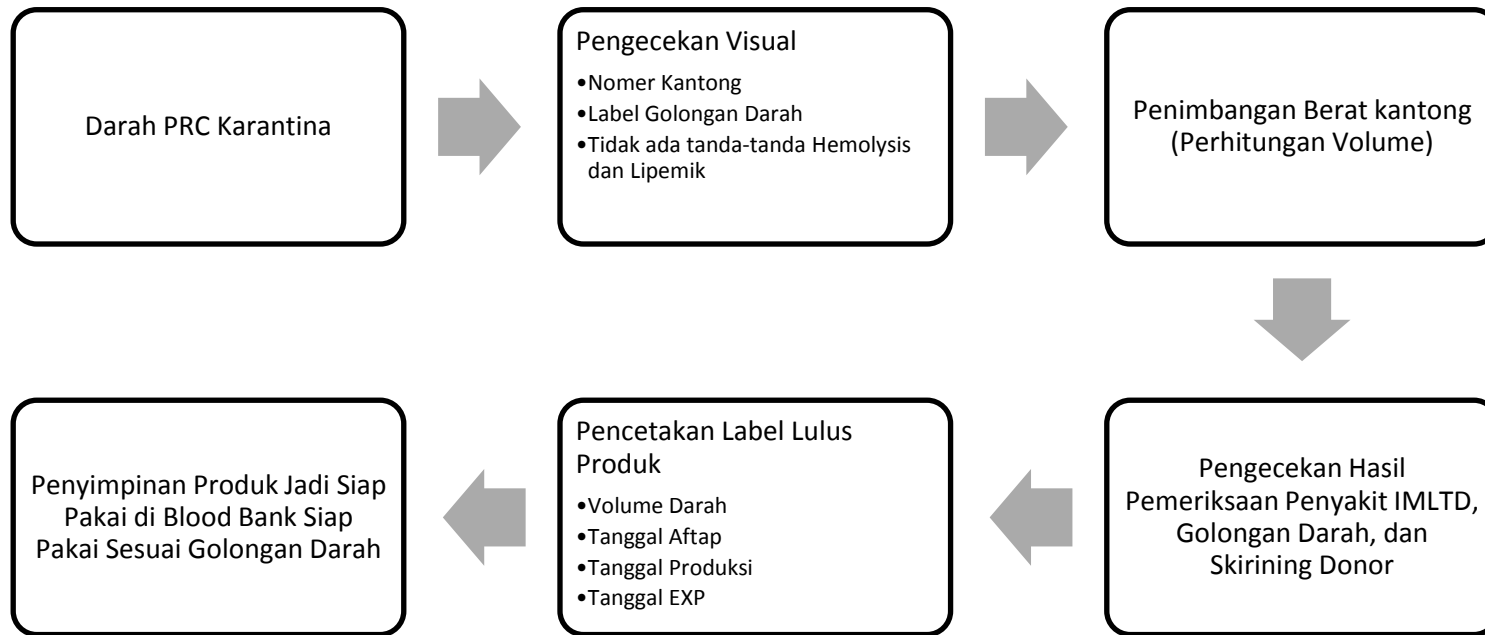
Darah PRC Karantina

Pengecekan Visual
•Nomer Kantong
•Label Golongan Darah
•Tidak ada tanda-tanda Hemolysis dan Lipemik

Penimbangan Berat kantong (Perhitungan Volume)

Pengecekan Hasil Pemeriksaan Penyakit IMLTD, Golongan Darah, dan Skirining Donor

Pencetakan Label Lulus Produk
•Volume Darah
•Tanggal Aftap
•Tanggal Produksi
•Tanggal EXP

Penyimpinan Produk Jadi Siap Pakai di Blood Bank Siap Pakai Sesuai Golongan Darah